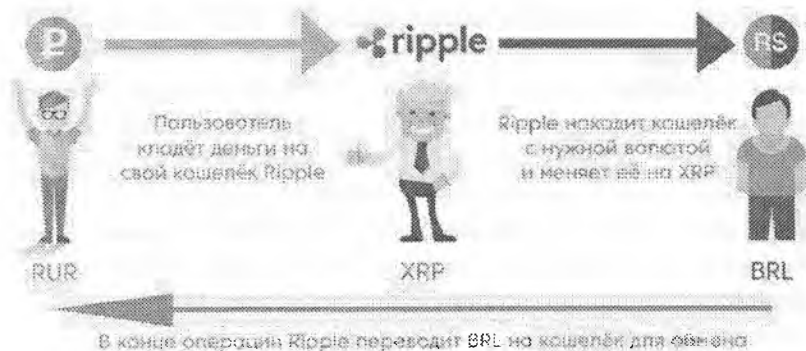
₽

ripple

R$

Пользователь кладёт деньги на свой кошелёк Ripple

Ripple находит кошелёк с нужной валютой и меняет её на XRP

RUR

XRP

BRL

В конце операции Ripple переводит BRL на кошелёк для обмена